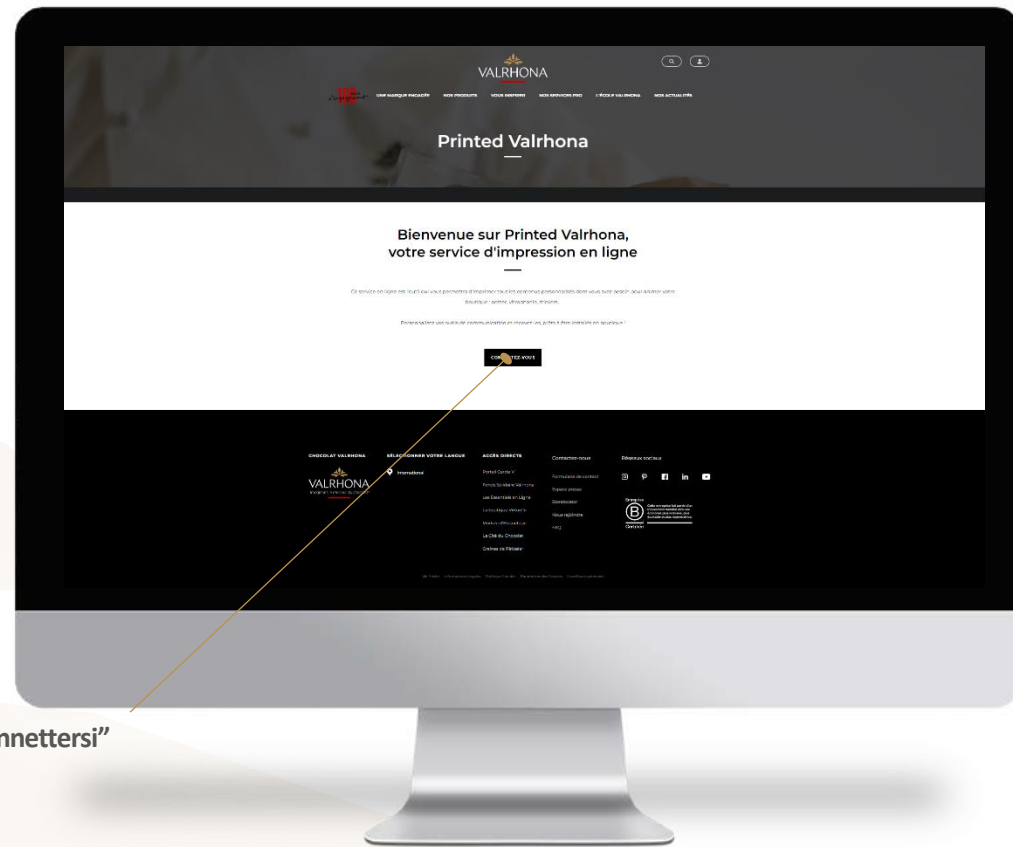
VALRHONA

UNE MARQUE ENGAGÉE NOS PRODUITS VOUS INSPIRER NOS SERVICES PRO L'ÉCOLE VALRHONA NOS ACTUALITÉS

Printed Valrhona

Bienvenue sur Printed Valrhona, votre service d'impression en ligne

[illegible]

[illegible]

CO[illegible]TEZ-VOUS

CHOCOLAT VALRHONA

VALRHONA

SÉLECTIONNER VOTRE LANGUE

International

ACCÈS DIRECTS

Portail Cercle V

Fonds Solidaire Valrhona

Les Essentiels en Ligne

La boutique Valrhona

Marché d'Exception

La Cité du Chocolat

Online de Pâtissier

Contactez-nous

Formulaire de contact

Espace presse

Distributeur

Nous rejoindre

FAQ

Réseaux sociaux

Certified B Corporation

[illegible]

nnettersi"